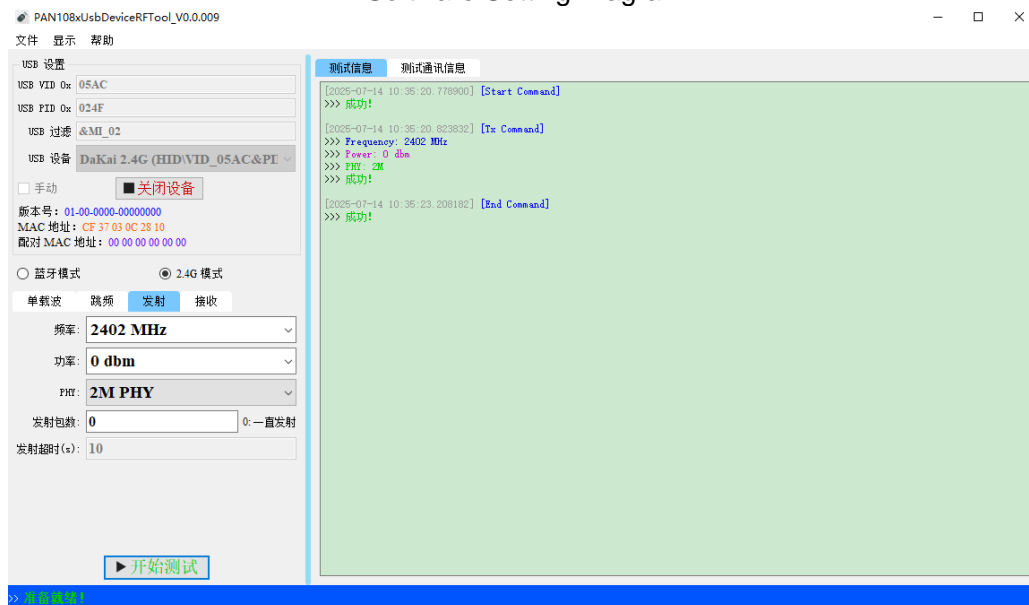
PAN108xUsbDeviceRFTool_V0.0.009

文件 显示 帮助

USB 设置
USB VID 0x 05AC
USB PID 0x 024F
USB 过滤 &MI_02
USB 设备 DaKai 2.4G (HID\VID_05AC&PI
手动
关闭设备
版本号: 01-00-0000-00000000
MAC 地址: CF 37 03 0C 28 10
配对 MAC 地址: 00 00 00 00 00 00

蓝牙模式
2.4G 模式

单载波 跳频 发射 接收

频率: 2402 MHz
功率: 0 dbm
PHY: 2M PHY
发射包数: 0 0:一直发射
发射超时(s): 10

开始测试

测试信息 测试通讯信息

[2025-07-14 10:35:20.778900] [Start Command]
>>> 成功!

[2025-07-14 10:35:20.823832] [Tx Command]
>>> Frequency: 2402 MHz
>>> Power: 0 dbm
>>> PHY: 2M
>>> 成功!

[2025-07-14 10:35:23.208182] [End Command]
>>> 成功!

>> 准备就绪!